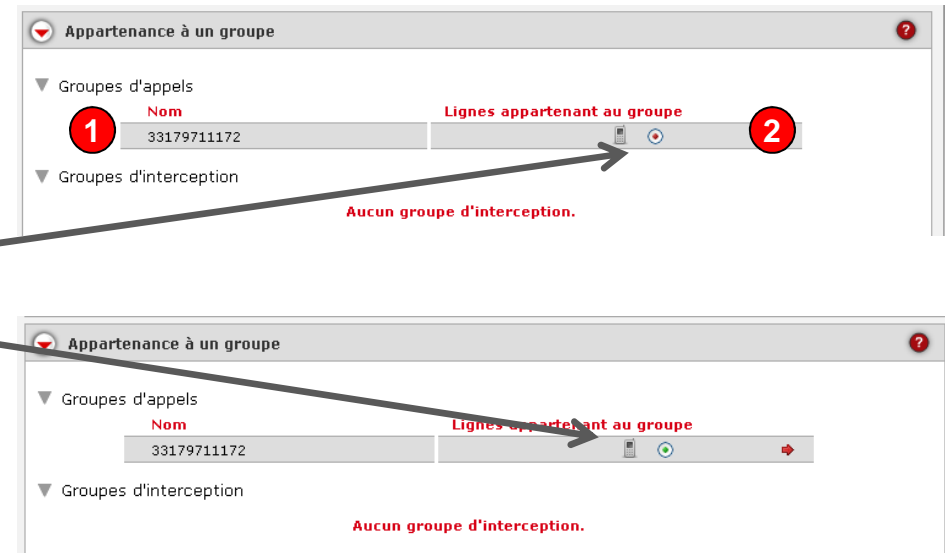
Appartenance à un groupe

?

Groupes d'appels

Nom

Lignes appartenant au groupe

1

33179711172

2

Groupes d'interception

Aucun groupe d'interception.

Appartenance à un groupe

?

Groupes d'appels

Nom

Lignes appartenant au groupe

33179711172

Groupes d'interception

Aucun groupe d'interception.